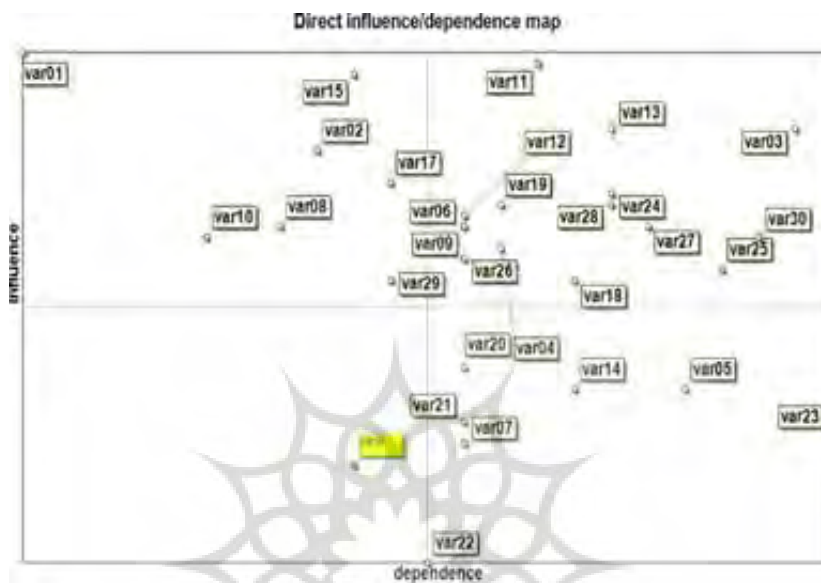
Direct influence/dependence map

var01
var15
var11
var13
var02
var12
var03
var17
var19
var08
var06
var28
var24
var30
var10
var27
var25
var09
var26
var29
var18
var20
var04
var14
var05
var21
var23
var07
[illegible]
var22

influence
dependence